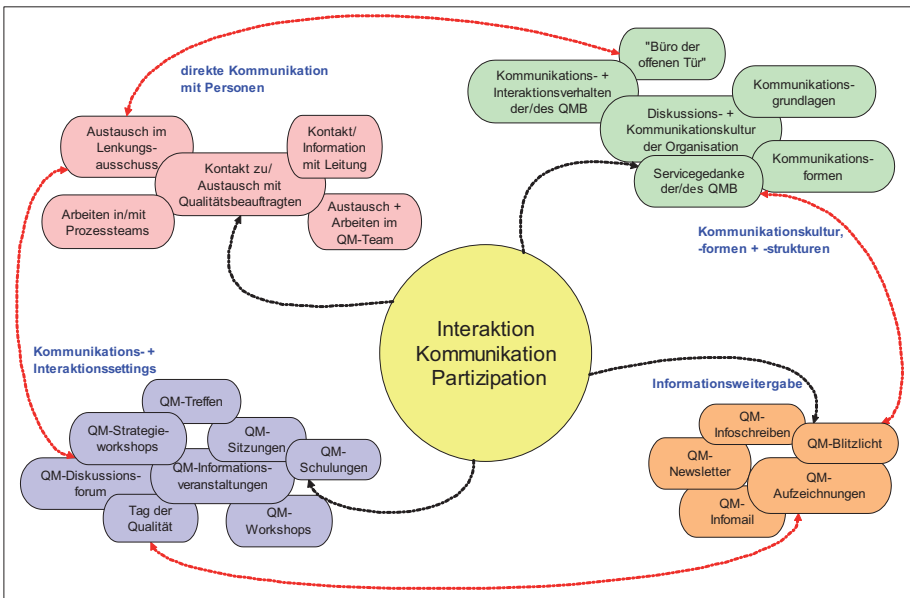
direkte Kommunikation mit Personen

Austausch im Lenkungsausschuss

Kontakt/ Information mit Leitung

Kontakt zu/ Austausch mit Qualitätsbeauftragten

Arbeiten in/mit Prozessteams

Austausch + Arbeiten im QM-Team

"Büro der offenen Tür"

Kommunikations- + Interaktionsverhalten der/des QMB

Kommunikationsgrundlagen

Diskussions- + Kommunikationskultur der Organisation

Kommunikationsformen

Servicegedanke der/des QMB

Kommunikationskultur, -formen + -strukturen

Interaktion Kommunikation Partizipation

Kommunikations- + Interaktionssettings

QM-Treffen

QM-Strategieworkshops

QM-Sitzungen

QM-Schulungen

QM-Diskussionsforum

QM-Informationsveranstaltungen

Tag der Qualität

QM-Workshops

Informationsweitergabe

QM-Infoschreiben

QM-Blitzlicht

QM-Newsletter

QM-Aufzeichnungen

QM-Infomail